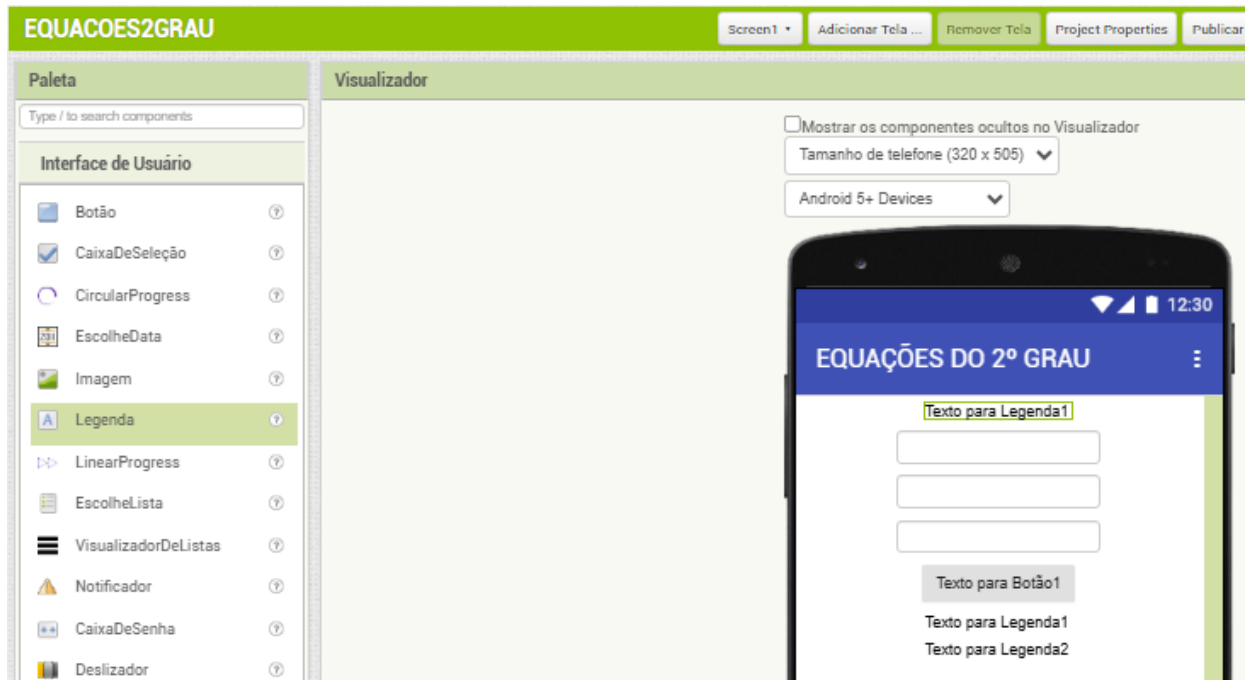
EQUACOES2GRAU

Screen1 ▾ Adicionar Tela ... Remover Tela Project Properties Publicar

Paleta

Type / to search components

Interface de Usuário

Botão
CaixaDeSeleção
CircularProgress
EscolheData
Imagem
Legenda
LinearProgress
EscolheLista
VisualizadorDeListas
Notificador
CaixaDeSenha
Deslizador

Visualizador

Mostrar os componentes ocultos no Visualizador

Tamanho de telefone (320 x 505)

Android 5+ Devices

12:30

EQUAÇÕES DO 2º GRAU

Texto para Legenda1

Texto para Botão1

Texto para Legenda1

Texto para Legenda2